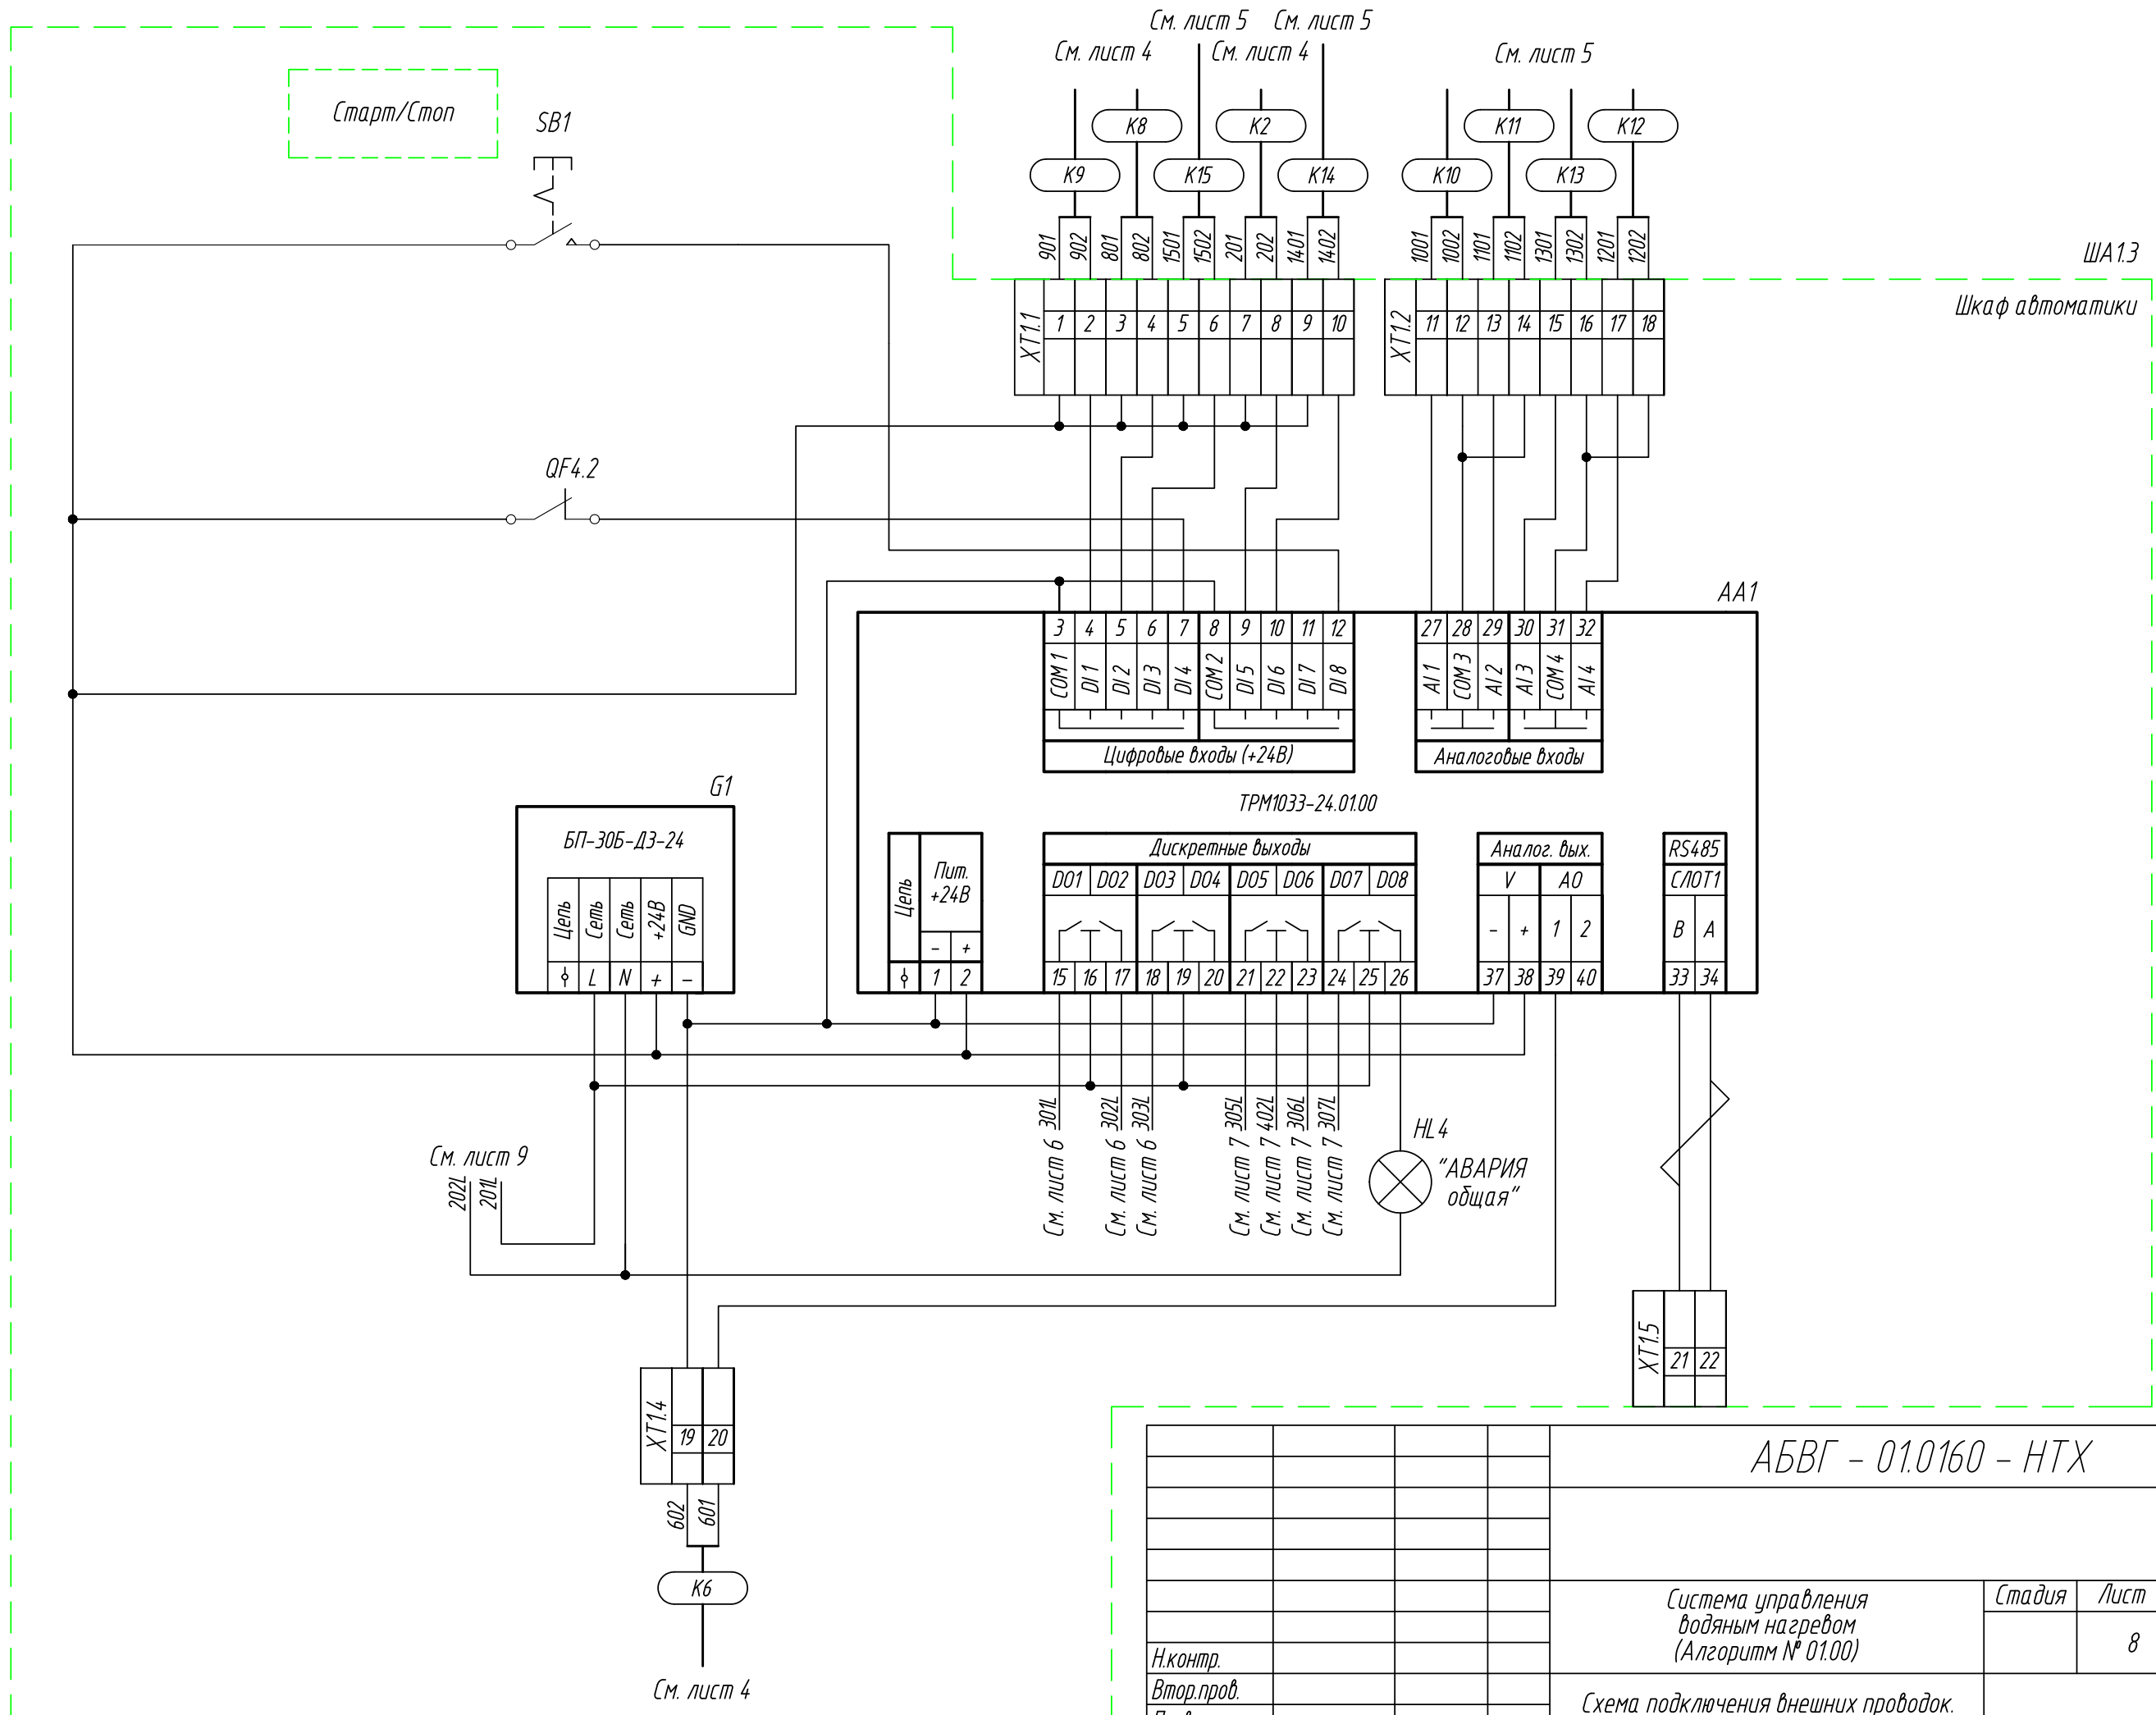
См. лист 5 См. лист 5
См. лист 4 См. лист 4
См. лист 5

Старт/Стоп

SB1

K8 K2 K11 K12
K9 K15 K14 K10 K13

901 902 801 802 1501 1502 201 202 1401 1402
1001 1002 1101 1102 1301 1302 1201 1202

ША1.3
Шкаф автоматики

XT1.1
1 2 3 4 5 6 7 8 9 10

XT1.2
11 12 13 14 15 16 17 18

QF4.2

AA1

3 4 5 6 7 8 9 10 11 12
COM 1 DI 1 DI 2 DI 3 DI 4 COM 2 DI 5 DI 6 DI 7 DI 8
Цифровые входы (+24В)

27 28 29 30 31 32
AI 1 COM 3 AI 2 AI 3 COM 4 AI 4
Аналоговые входы

G1
БП-30Б-Д3-24
Цепь Сеть Сеть +24В GND
L N + –

ТРМ1033-24.01.00

Цепь
Пит. +24В
– +
1 2

Дискретные выходы
DO1 DO2 DO3 DO4 DO5 DO6 DO7 DO8
15 16 17 18 19 20 21 22 23 24 25 26

Аналог. вых.
V AO
– + 1 2
37 38 39 40

RS485
СЛОТ1
B A
33 34

301L 302L 303L 305L 402L 306L 307L
См. лист 6 См. лист 6 См. лист 6 См. лист 7 См. лист 7 См. лист 7 См. лист 7

HL4
"АВАРИЯ общая"

См. лист 9
202L 201L

XT1.4
19 20
602 601

K6

См. лист 4

XT1.5
21 22

АБВГ – 01.0160 – НТХ

Н.контр.
Втор.пров.

Система управления водяным нагревом (Алгоритм № 01.00)

Стадия Лист
8

Схема подключения внешних проводок.